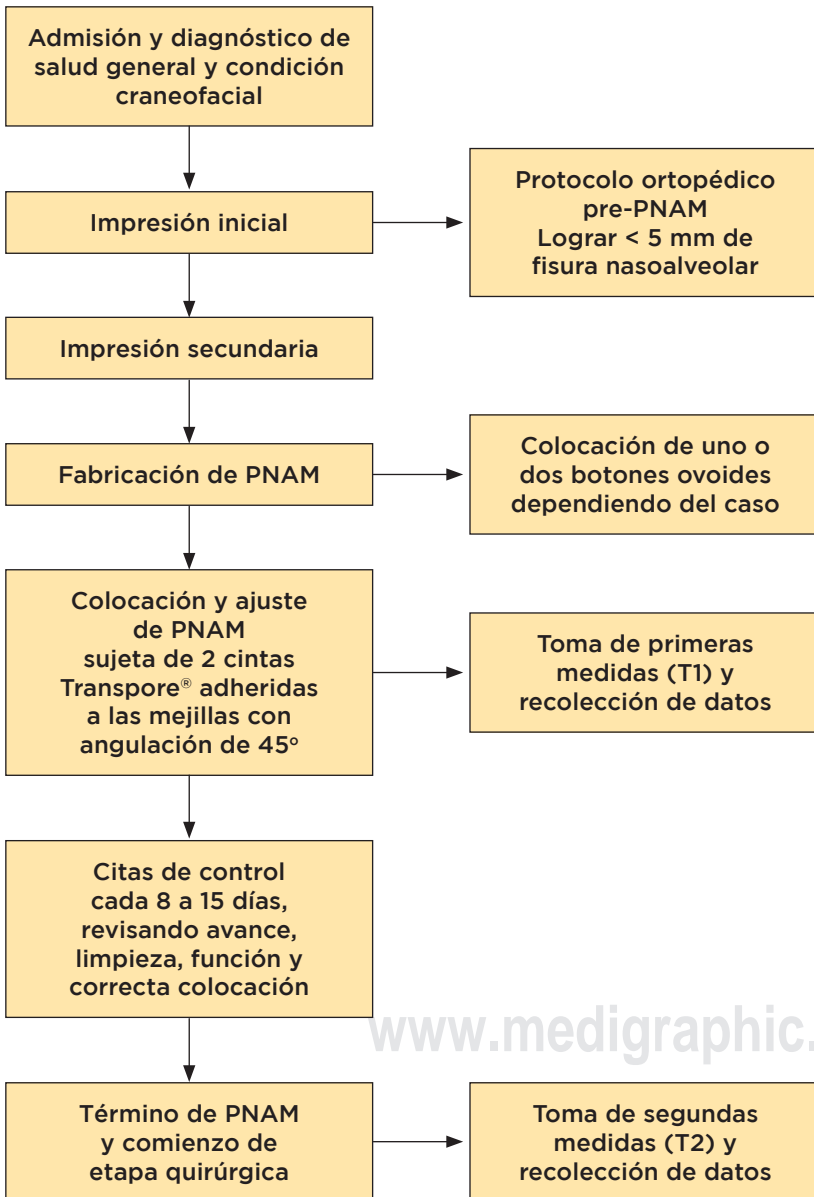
Admisión y diagnóstico de salud general y condición craneofacial

Impresión inicial

Protocolo ortopédico pre-PNAM
Lograr < 5 mm de fisura nasoalveolar

Impresión secundaria

Fabricación de PNAM

Colocación de uno o dos botones ovoides dependiendo del caso

Colocación y ajuste de PNAM sujeta de 2 cintas Transpore® adheridas a las mejillas con angulación de 45°

Toma de primeras medidas (T1) y recolección de datos

Citas de control cada 8 a 15 días, revisando avance, limpieza, función y correcta colocación

www.medigraphic.

Término de PNAM y comienzo de etapa quirúrgica

Toma de segundas medidas (T2) y recolección de datos